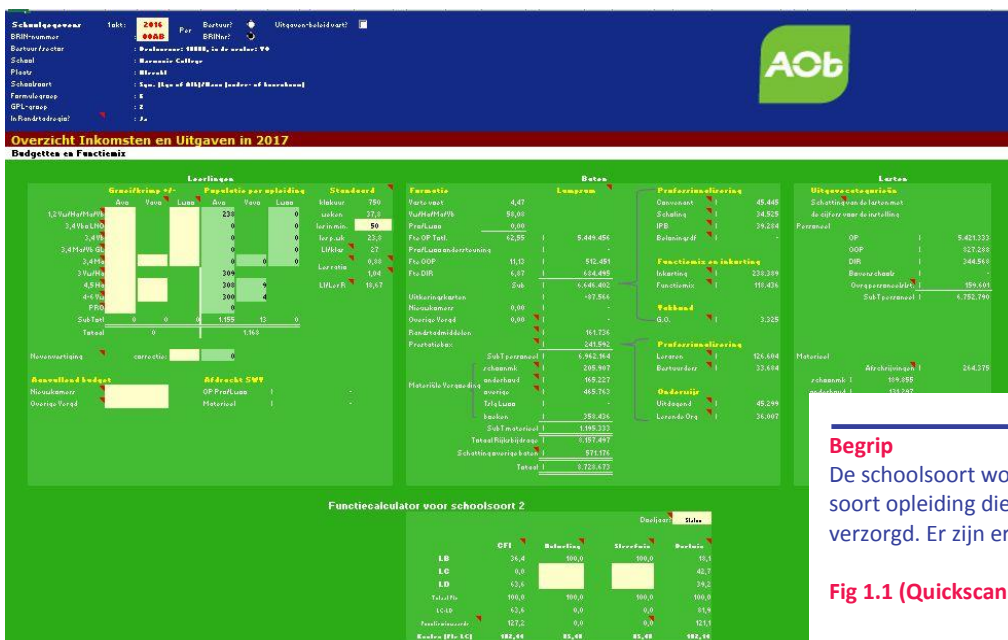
Schooljaar	Jaar: 2016	Per	Bestuur?	Uitgaven-beleid vast?
BRIN-nummer	00AB	BRINnr?
Bestuur/sector	: Onderwijs: 10000, in de sector: VO
School	: Harmonie College
Plaats	: Utrecht
Schoolsoort	: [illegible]
Formatiegroep	: 5
GPL-groep	: 2
Inflatie?	: Ja

AOb

Overzicht Inkomsten en Uitgaven in 2017

Budgetten en Functiemix

Leerlingen

Groeikrimp +/-	Avo	Vwo	Lwoo
Populatie per opleiding	Avo	Vwo	Lwoo
Standaard

1,2 VwoHavoMavoVb
3,4 VwoLHO
3,4 Vb
3,4 MavoVb GL
3,4 Mavo
3 VwoHavo
4,5 Havo
4-6 Vwo
PRO
SubTotaal	0	0	0	1.155	13	0
Totaal	0	1.168

238
0
0
0
0
309
308	9
280	4

klokuur	750
weken	37,0
lesinmin.	50
lesp.wk	23,5
Lftklas	27
Les ratio	0,88
	1,04
LftLer.Fi	18,67

Nevenvestiging	correctie:

Aanvullend budget
Nieuwkomers
Overige Vergd

Afdracht SWV
OP ProfLwoo
Materieel

Baten

Formatie	Lumpsum
Vaste voet	4,47
VwoHavoMavoVb	56,00
ProfLwoo	0,00
Fte OP Totl.	62,55	5.449.456
ProfLwoo ondersteuning
Fte OOP	11,12	512.451
Fte DIR	6,67	684.495
Sub	6.646.402
	-87.984
Uitkeringskosten
Nieuwkomers	0,00
Overige Vergd	0,00
Rendabelmiddelen	161.736
Prestatiebox	241.592
SubT personeel	6.962.164
	schoonmk	205.907
	onderhoud	169.227
Materiële Vergoeding	overige	465.763
	Totaal Lwoo
	boeken	358.436
SubT materieel	1.195.333
Totaal Rijksbijdrage	8.157.497
Schatting overige baten	571.176
Totaal	8.728.673

Professionalisering
Convenant	45.445
Scholing	34.925
IPB	39.284
Beloningsdif

Functiemix en inkorting
Inkorting	238.389
Functiemix	110.436

Gebonden
G.O.	3.325

Professionalisering
Leraren	126.604
Bestuurder	33.684

Onderzijn
Uitdagend	45.299
Lerende Org	36.007

Lasten

Uitgavencategorieën
Schattingen de lasten met de cijfers voor de instelling
Personeel
	OP	5.421.333
	OOP	827.288
	DIR	344.568
	Bovenschools
	Overig personeelskosten	159.601
	SubT personeel	6.752.790

Materieel
	Afschrijvingen	264.379
schoonmk	119.855
onderhoud	131.297

Begrip
De schoolsoort wo
soort opleiding die
verzorgd. Er zijn er

Fig 1.1 (Quickscan

Functiecalculator voor schoolsoort 2

Doeljaar	Sluiten

	CFI	Beloning	Streefwaarde	Oerlaatje
LB	36,4	100,0	100,0	19,1
LC	0,0			42,7
LD	63,6			38,2
Totaal%	100,0	100,0	100,0	100,0
LC-LD	63,6	0,0	0,0	81,9
Functiewaarde	127,2	0,0	0,0	121,1
Kosten (Fte LC)	182,44	85,48	85,48	182,44